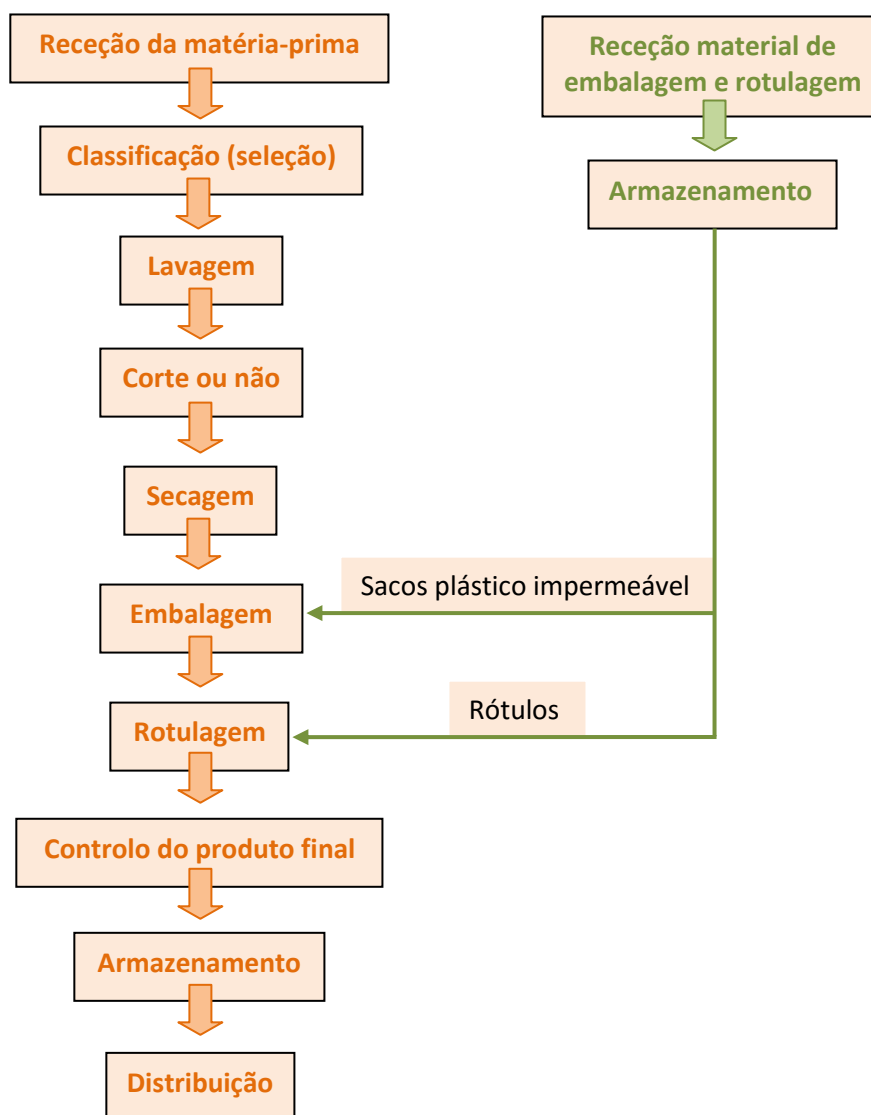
Receção da matéria-prima

Classificação (seleção)

Lavagem

Corte ou não

Secagem

Embalagem

Rotulagem

Controlo do produto final

Armazenamento

Distribuição

Receção material de embalagem e rotulagem

Armazenamento

Sacos plástico impermeável

Rótulos